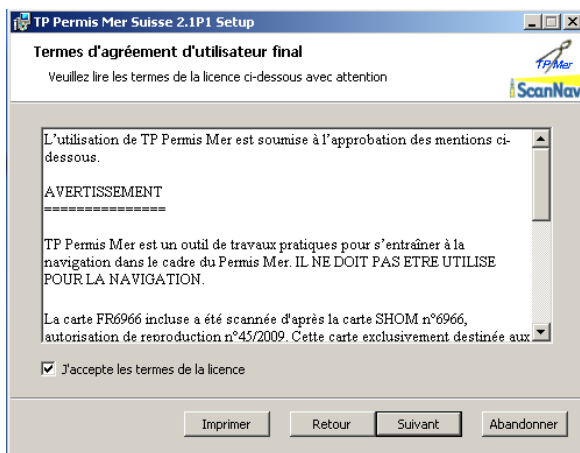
TP Permis Mer Suisse 2.1P1 Setup

Termes d'agréement d'utilisateur final

Veuillez lire les termes de la licence ci-dessous avec attention

TP Mer

ScanNav

L'utilisation de TP Permis Mer est soumise à l'approbation des mentions ci-dessous.

AVERTISSEMENT
===============

TP Permis Mer est un outil de travaux pratiques pour s'entraîner à la navigation dans le cadre du Permis Mer. IL NE DOIT PAS ETRE UTILISE POUR LA NAVIGATION.

La carte FR6966 incluse a été scannée d'après la carte SHOM n°6966, autorisation de reproduction n°45/2009. Cette carte exclusivement destinée aux

J'accepte les termes de la licence

Imprimer | Retour | Suivant | Abandonner